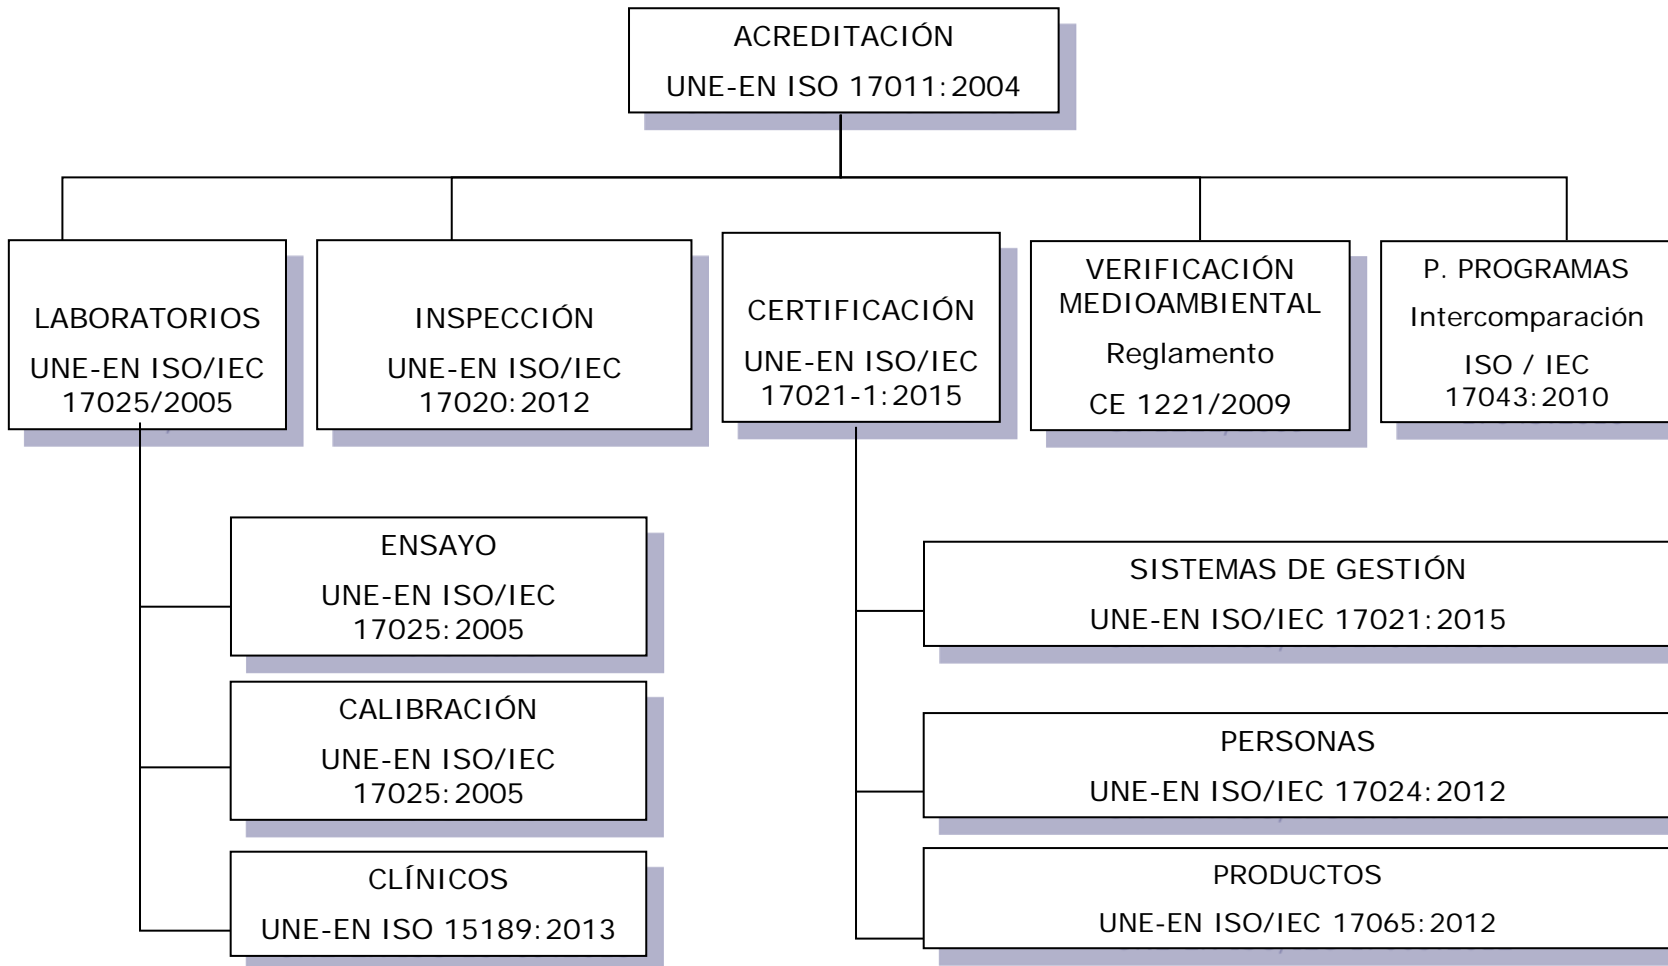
ACREDITACIÓN
UNE-EN ISO 17011:2004

LABORATORIOS
UNE-EN ISO/IEC 17025/2005

INSPECCIÓN
UNE-EN ISO/IEC 17020:2012

CERTIFICACIÓN
UNE-EN ISO/IEC 17021-1:2015

VERIFICACIÓN MEDIOAMBIENTAL
Reglamento
CE 1221/2009

P. PROGRAMAS
Intercomparación
ISO / IEC 17043:2010

ENSAYO
UNE-EN ISO/IEC 17025:2005

CALIBRACIÓN
UNE-EN ISO/IEC 17025:2005

CLÍNICOS
UNE-EN ISO 15189:2013

SISTEMAS DE GESTIÓN
UNE-EN ISO/IEC 17021:2015

PERSONAS
UNE-EN ISO/IEC 17024:2012

PRODUCTOS
UNE-EN ISO/IEC 17065:2012